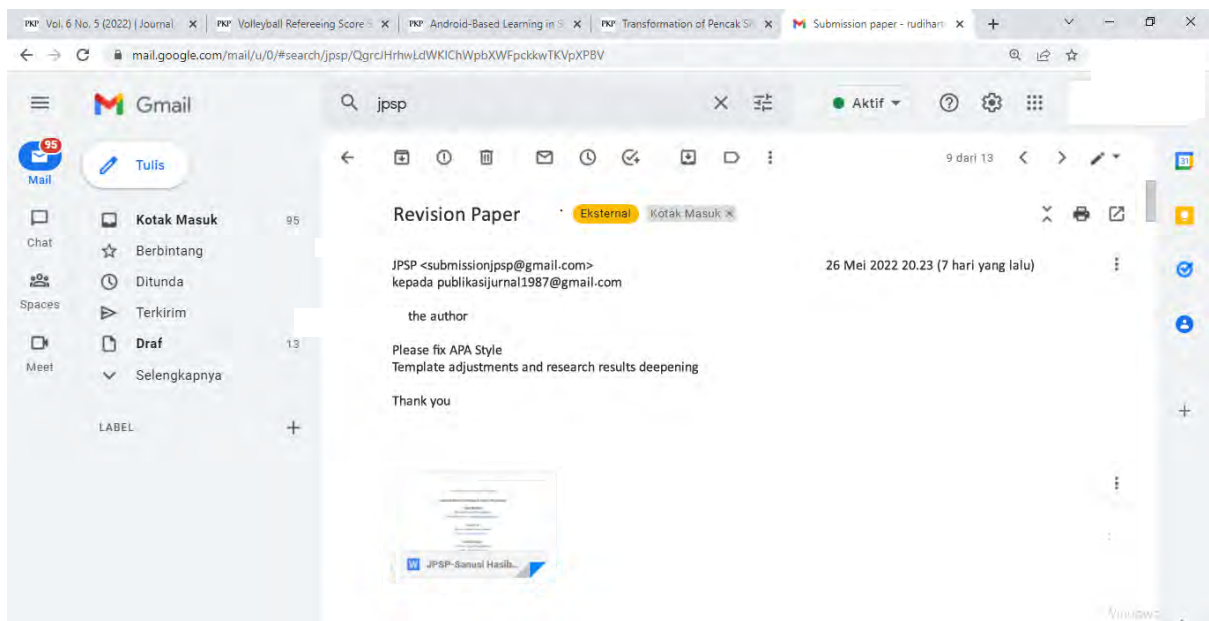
PKP Vol. 6 No. 5 (2022) | Journal ×
PKP Volleyball Refereeing Score ×
PKP Android-Based Learning in ×
PKP Transformation of Pencak Sil ×
Submission paper - rudihart ×
+

mail.google.com/mail/u/0/#search/jpsp/QgrcJHrhwLdWKlChWpbXWFpckkwTKVpXPBV

Gmail

jpsp

Aktif

95
Mail

Tulis

Chat

Spaces

Meet

Kotak Masuk 95
Berbintang
Ditunda
Terkirim
Draf 13
Selengkapnya

LABEL

9 dari 13

Revision Paper Eksternal Kotak Masuk ×

JPSP <submissionjpsp@gmail.com>
kepada publikasijurnal1987@gmail.com

26 Mei 2022 20.23 (7 hari yang lalu)

the author

Please fix APA Style
Template adjustments and research results deepening

Thank you

JPSP-Sanusi Hasib...